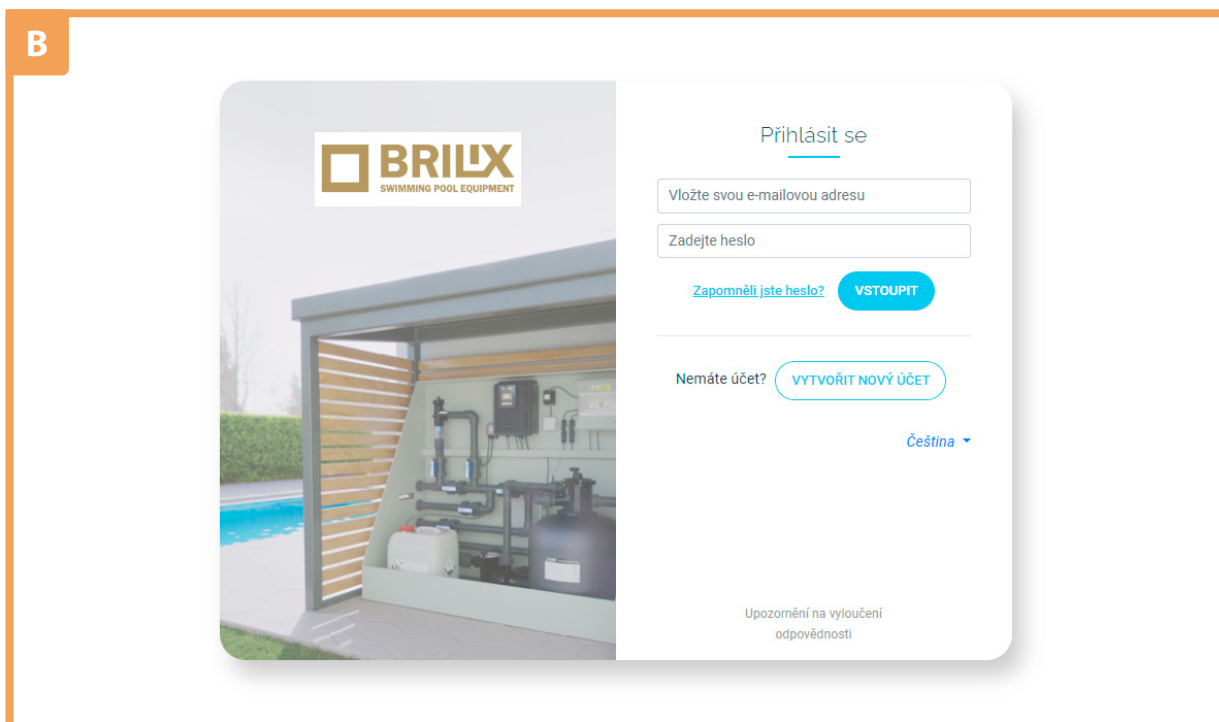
B

BRILIX
SWIMMING POOL EQUIPMENT

Přihlásit se

Vložte svou e-mailovou adresu

Zadejte heslo

Zapomněli jste heslo?

VSTOUPIT

Nemáte účet?

VYTVOŘIT NOVÝ ÚČET

Čeština

Upozornění na vyloučení odpovědnosti